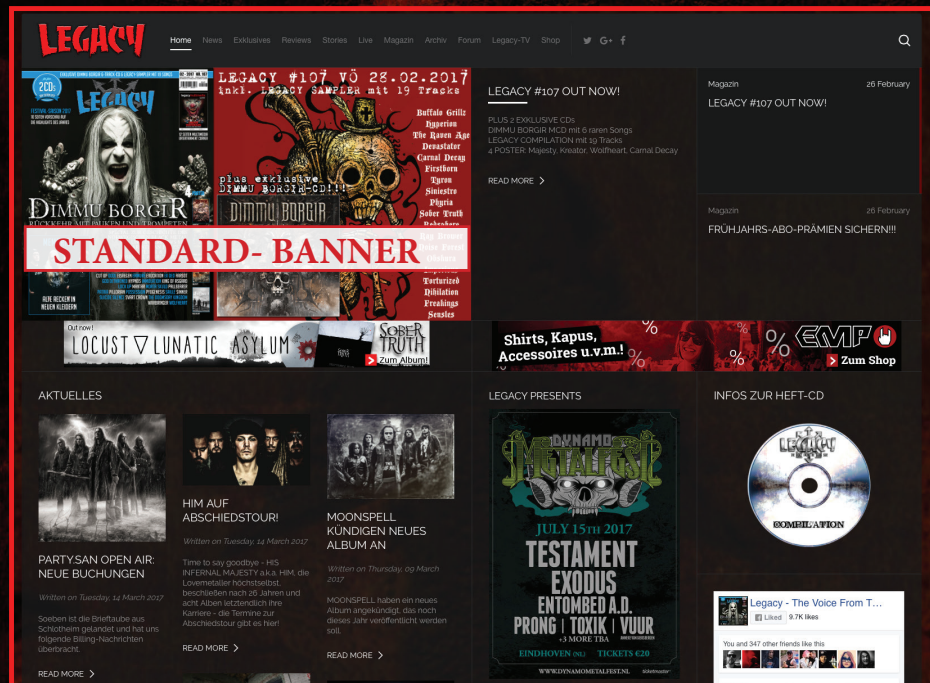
LEGACY

Home News Exklusives Reviews Stories Live Magazin Archiv Forum Legacy-TV Shop

LEGACY
2CDs
DIMMU BORGIR
RÜCKKEHR MIT PAUKEN UND TROMPETEN
ALTE RECKEN IN NEUEN KLEIDERN

LEGACY #107 VÖ 28.02.2017
inkl. LEGACY SAMPLER mit 19 Tracks
plus exklusive DIMMU BORGIR-CD!!!
DIMMU BORGIR
Buffalo Grillz
Hyperion
The Raven Age
Devastator
Carnal Decay
Firstborn
Tyron
Sinistro
Phyria
Sober Truth
Torturized
Nihilation
Freakings
Senses

STANDARD- BANNER

LEGACY #107 OUT NOW!

PLUS 2 EXKLUSIVE CDs
DIMMU BORGIR MCD mit 6 raren Songs
LEGACY COMPILATION mit 19 Tracks
4 POSTER: Majesty, Kreator, Wolfheart, Carnal Decay

READ MORE

Magazin 26 February
LEGACY #107 OUT NOW!

Magazin 26 February
FRÜHJAHRS-ABO-PRÄMIEN SICHERN!!!

Out now!
LOCUST LUNATIC ASYLUM
SOBER TRUTH
Zum Album!

Shirts, Kapus, Accessoires u.v.m.!
EMP
Zum Shop

AKTUELLES

PARTY.SAN OPEN AIR: NEUE BUCHUNGEN
Written on Tuesday, 14 March 2017
Soeben ist die Brieftaube aus Schlotheim gelandet und hat uns folgende Billing-Nachrichten überbracht.
READ MORE

HIM AUF ABSCHIEDSTOUR!
Written on Tuesday, 14 March 2017
Time to say goodbye - HIS INFERNAL MAJESTY a.k.a. HIM, die Lovemetaller höchstselbst, beschließen nach 26 Jahren und acht Alben letztendlich ihre Karriere - die Termine zur Abschiedstour gibt es hier!
READ MORE

MOONSPELL KÜNDIGEN NEUES ALBUM AN
Written on Thursday, 09 March 2017
MOONSPELL haben ein neues Album angekündigt, das noch dieses Jahr veröffentlicht werden soll.
READ MORE

LEGACY PRESENTS

DYNAMO METALFEST
JULY 15TH 2017
TESTAMENT
EXODUS
ENTOMBED A.D.
PRONG | TOXIK | VUUR
+3 MORE TBA
EINDHOVEN (NL) TICKETS €20
WWW.DYNAMOMETALFEST.NL

INFOS ZUR HEFT-CD

LEGACY
COMPILATION

Legacy - The Voice From T...
Liked 9.7K likes
You and 347 other friends like this